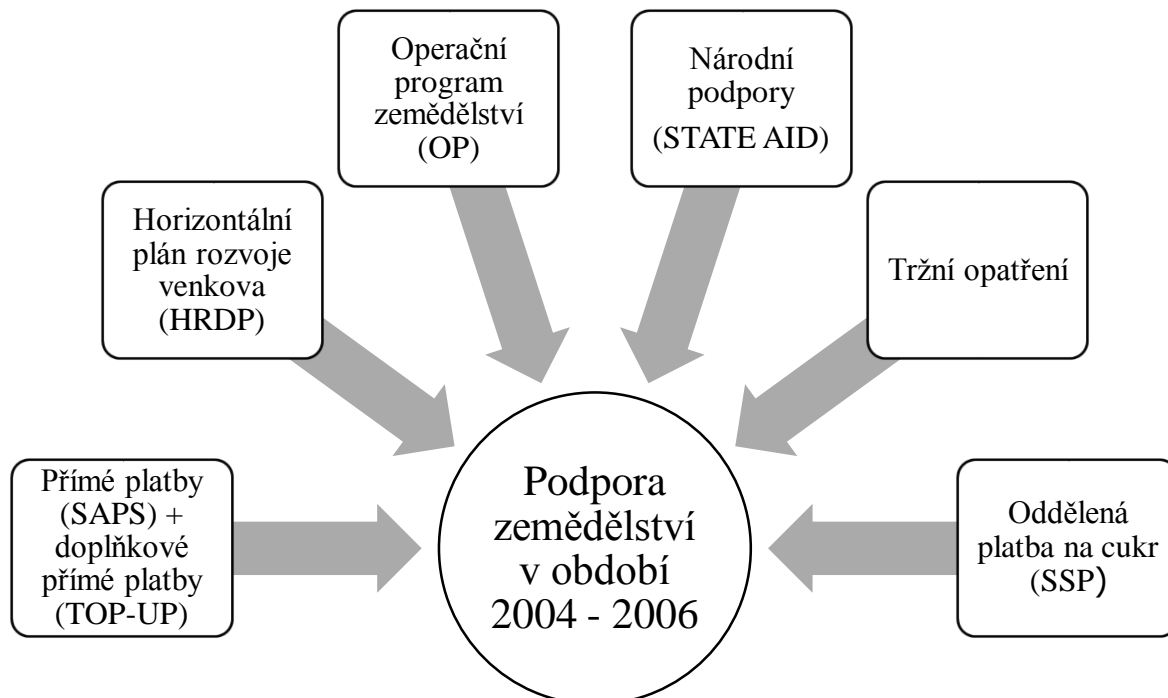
Operační program zemědělství (OP)

Národní podpory (STATE AID)

Horizontální plán rozvoje venkova (HRDP)

Tržní opatření

Přímé platby (SAPS) + doplňkové přímé platby (TOP-UP)

Podpora zemědělství v období 2004 - 2006

Oddělená platba na cukr (SSP)